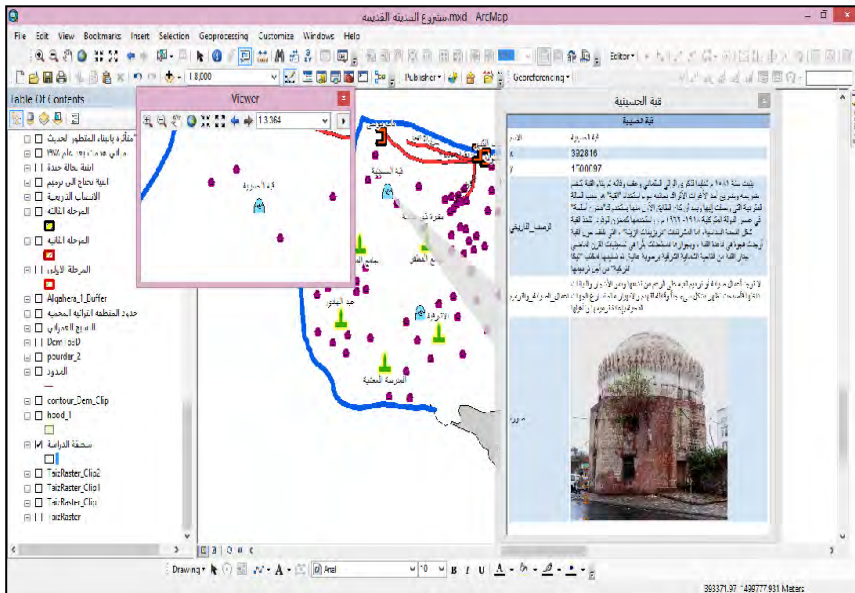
مشروع المدينة القديمة.mxd - ArcMap

File Edit View Bookmarks Insert Selection Geoprocessing Customize Windows Help

1:8,000

Editor▾

Publisher▾

Georeferencing▾

Table Of Contents

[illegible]

المرحلة الثالثة

المرحلة الثانية

المرحلة الأولى

Alqahera_1_Buffer

حدود المنطقة التاريخية المحمية

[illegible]

Dem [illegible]

pourdar_2

الحدود

contour_Dem_Clip

hood_1

منطقة الدراسة

TaizRaster_Clip2

TaizRaster_Clip1

TaizRaster_Clip

TaizRaster

Viewer

1:3,364

قبة الحسينية

قبة الحسينية

الاسم | قبة الحسينية
x | 392816
y | 1500097
الوصف_التاريخي | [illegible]
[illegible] | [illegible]
صورة |

قبة الحسينية

المدرسة المعتبية

Drawing▾

Arial

10

393371.97 1499777.931 Meters